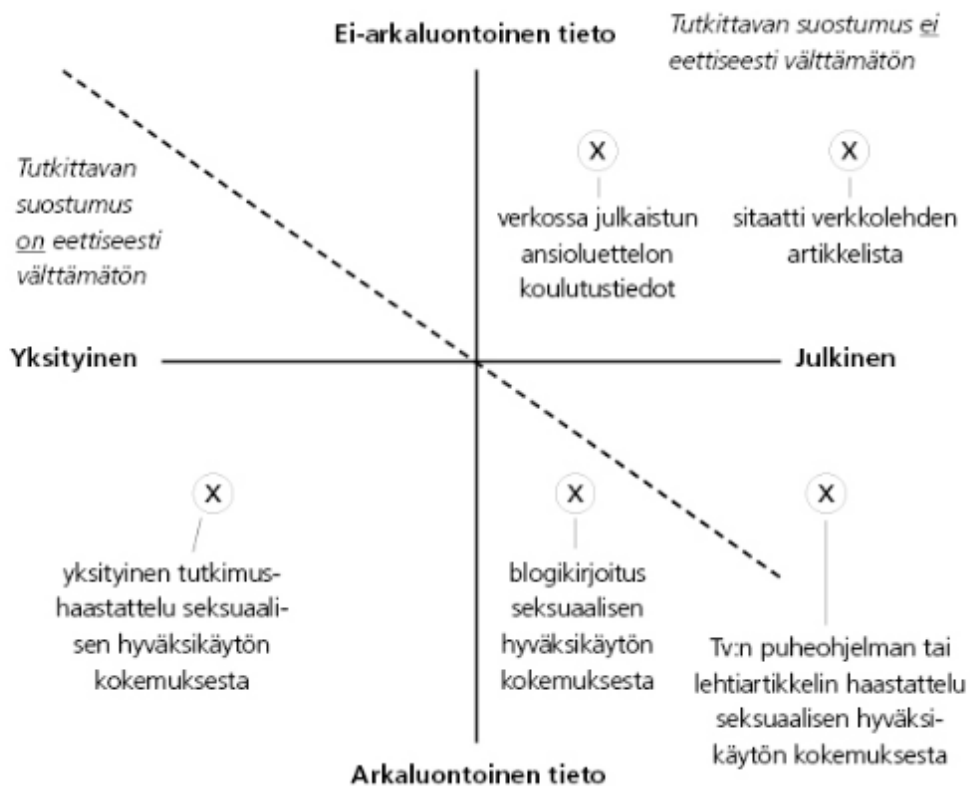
Ei-arkaluontoinen tieto

Tutkittavan suostumus ei eettiseesti välttämätön

Tutkittavan suostumus on eettiseesti välttämätön

X
verkossa julkaistun ansioluettelon koulutustiedot

X
sitaatti verkkolehden artikkelista

Yksityinen

Julkinen

X
yksityinen tutkimushaastattelu seksuaalisen hyväksikäytön kokemuksesta

X
blogikirjoitus seksuaalisen hyväksikäytön kokemuksesta

X
Tv:n puheohjelman tai lehtiartikkelin haastattelu seksuaalisen hyväksikäytön kokemuksesta

Arkaluontoinen tieto